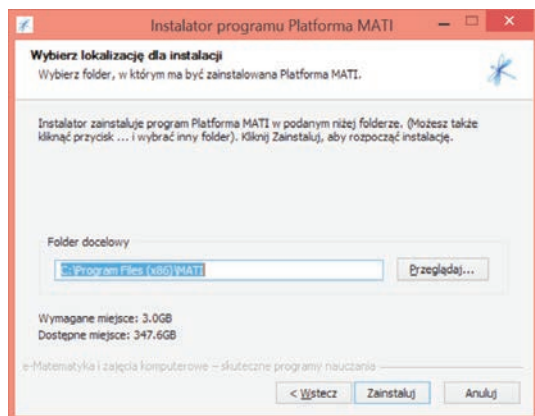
Instalator programu Platforma MATI

Wybierz lokalizację dla instalacji
Wybierz folder, w którym ma być zainstalowana Platforma MATI.

Instalator zainstaluje program Platforma MATI w podanym niżej folderze. (Możesz także kliknąć przycisk ... i wybrać inny folder). Kliknij Zainstaluj, aby rozpocząć instalację.

Folder docelowy

C:\Program Files (x86)\MATI

Przeglądaj...

Wymagane miejsce: 3.0GB
Dostępne miejsce: 347.6GB

e-Matematyka i zajęcia komputerowe – skuteczne programy nauczania

< Wstecz

Zainstaluj

Anuluj